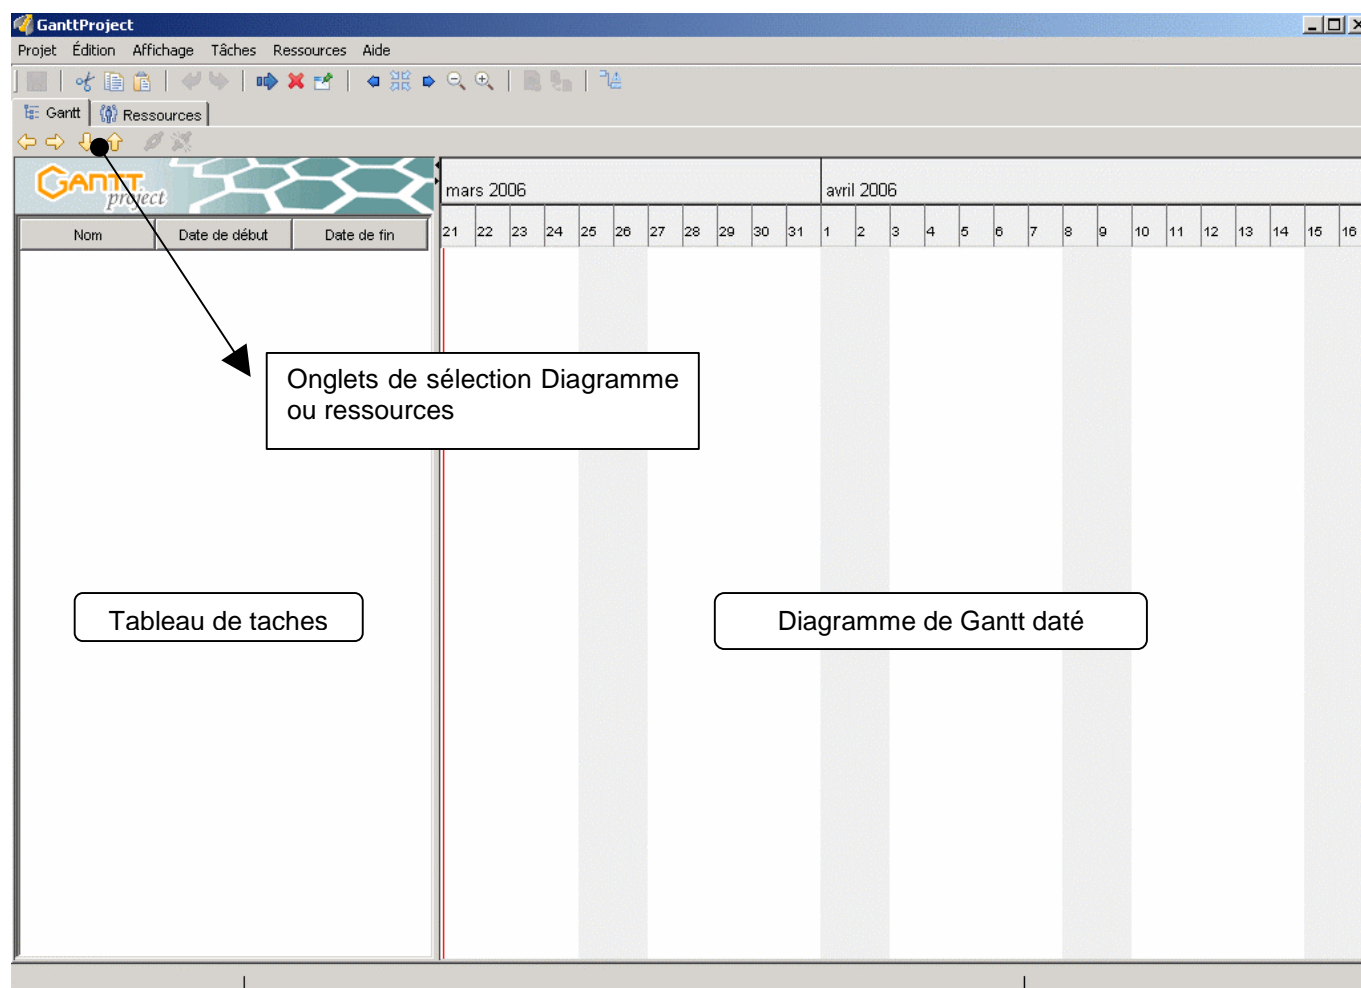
GanttProject

Projet Édition Affichage Tâches Ressources Aide

Gantt Ressources

GANTT project

| Nom | Date de début | Date de fin |
|---|---|---|

mars 2006

avril 2006

21 22 23 24 25 26 27 28 29 30 31 1 2 3 4 5 6 7 8 9 10 11 12 13 14 15 16

Onglets de sélection Diagramme ou ressources

Tableau de taches

Diagramme de Gantt daté